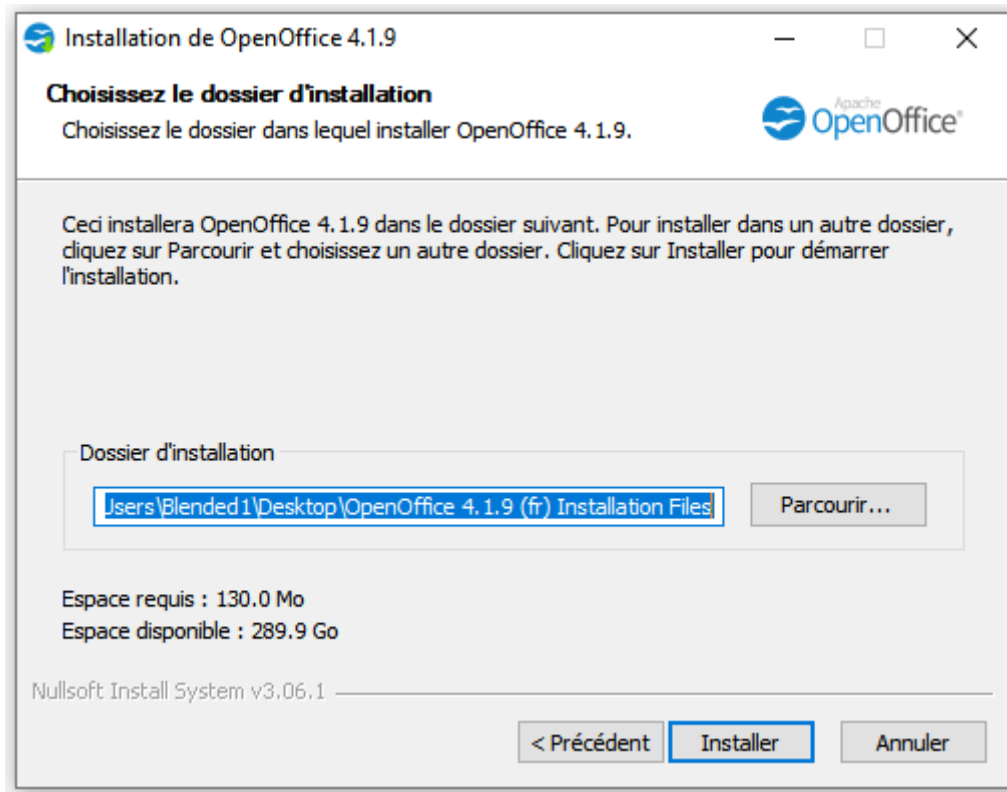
Installation de OpenOffice 4.1.9

Choisissez le dossier d'installation

Choisissez le dossier dans lequel installer OpenOffice 4.1.9.

Apache OpenOffice

Ceci installera OpenOffice 4.1.9 dans le dossier suivant. Pour installer dans un autre dossier, cliquez sur Parcourir et choisissez un autre dossier. Cliquez sur Installer pour démarrer l'installation.

Dossier d'installation

Jsers\Blended1\Desktop\OpenOffice 4.1.9 (fr) Installation Files

Parcourir...

Espace requis : 130.0 Mo

Espace disponible : 289.9 Go

Nullsoft Install System v3.06.1

< Précédent

Installer

Annuler